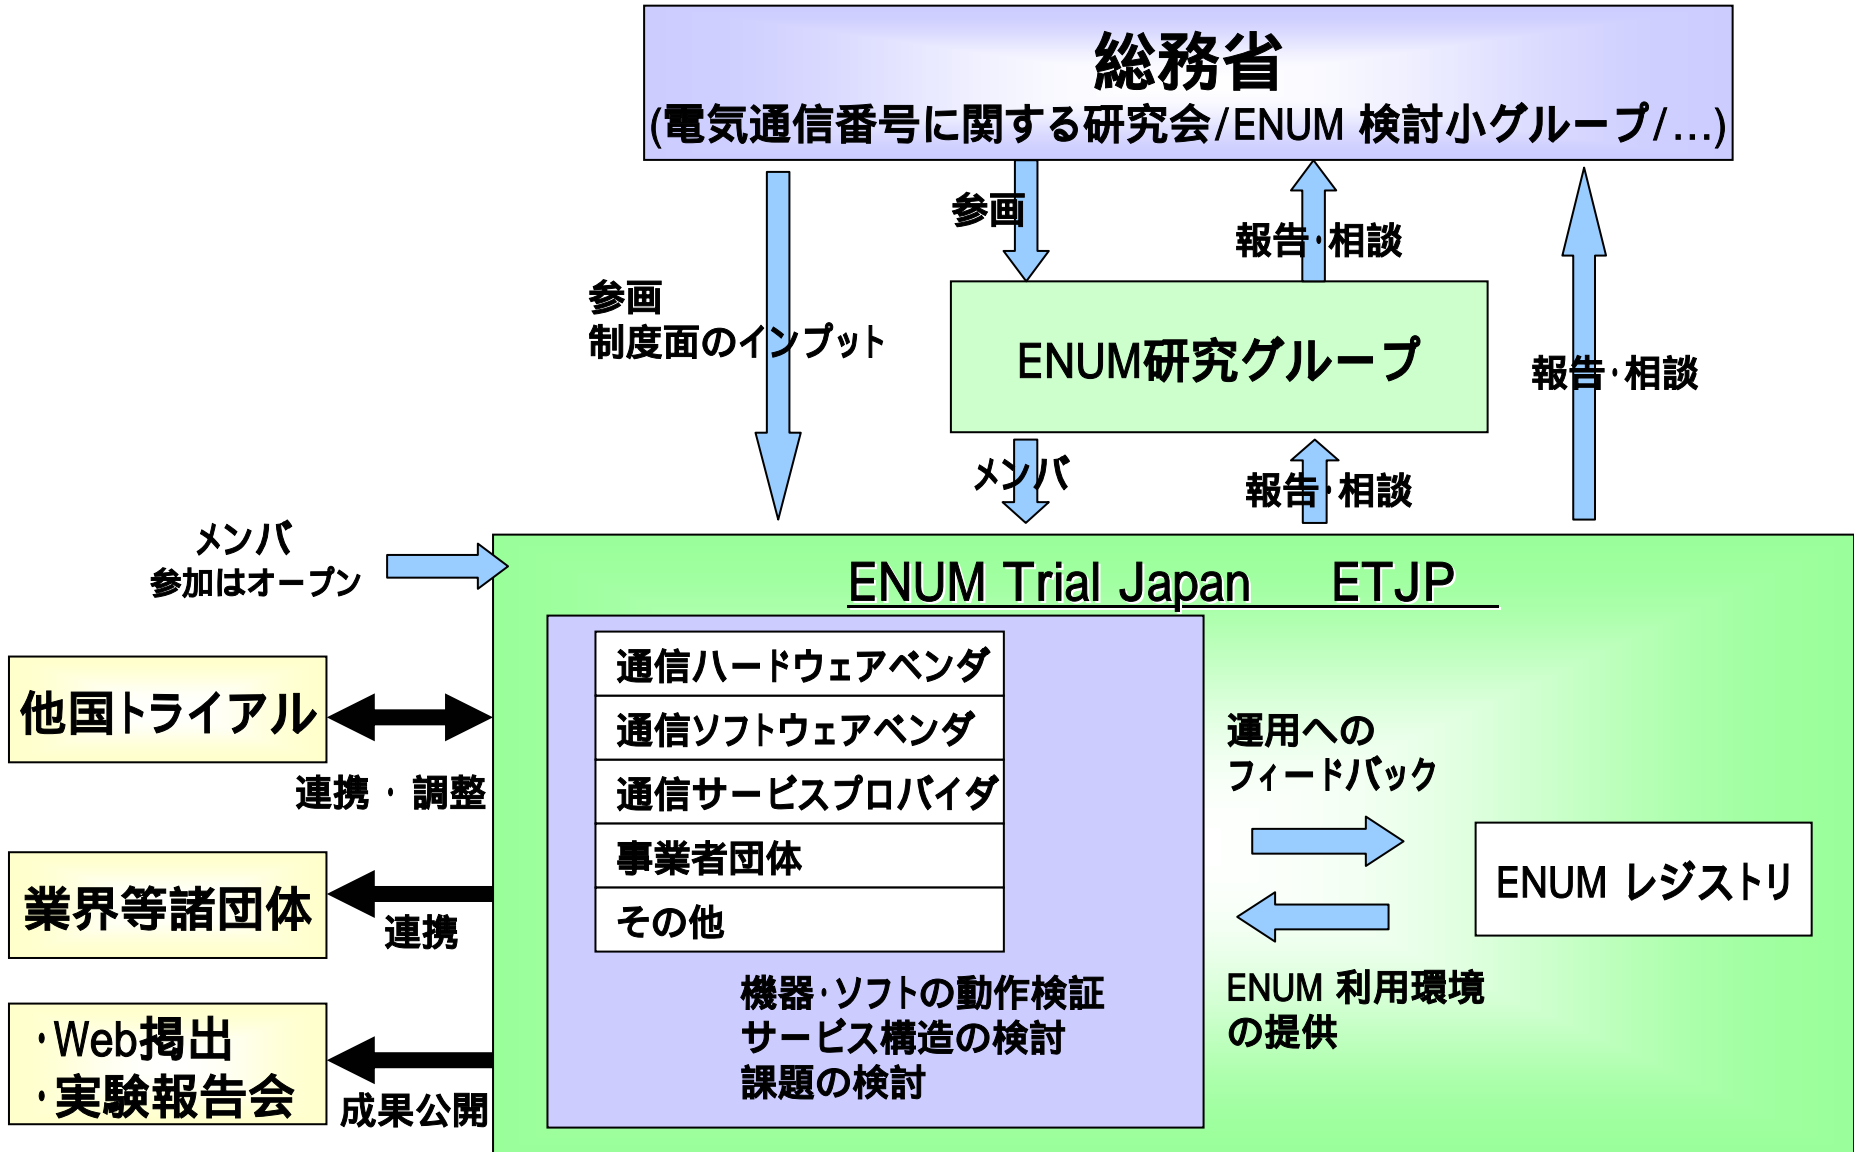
総務省
(電気通信番号に関する研究会/ENUM 検討小グループ/…)

参画
制度面のインプット

参画

報告·相談

ENUM研究グループ

報告·相談

メンバ

報告·相談

メンバ
参加はオープン

ENUM Trial Japan　ETJP

他国トライアル

連携 · 調整

業界等諸団体

連携

·Web掲出
·実験報告会

成果公開

| 通信ハードウェアベンダ |
|---|
| 通信ソフトウェアベンダ |
| 通信サービスプロバイダ |
| 事業者団体 |
| その他 |

機器·ソフトの動作検証
サービス構造の検討
課題の検討

運用への
フィードバック

ENUM レジストリ

ENUM 利用環境
の提供